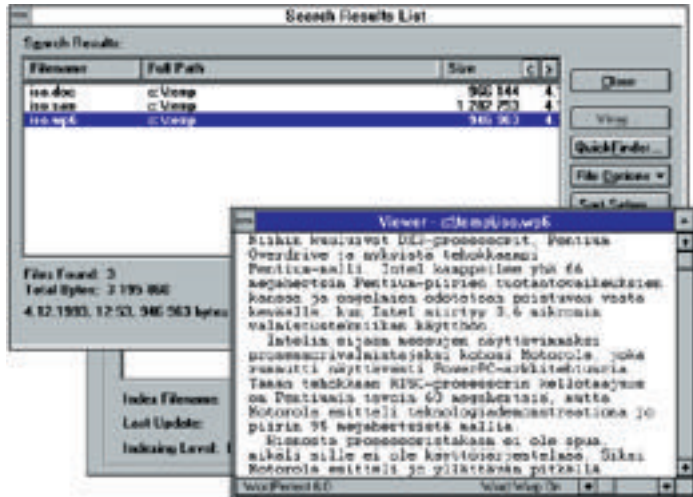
Search Results List

Search Results:

| Filename | Full Path | Size |
|---|---|---|
| iso.doc | c:\temp | 966 144 |
| iso.sam | c:\temp | 1 282 253 |
| iso.wp6 | c:\temp | 946 563 |

Close

View

QuickFinder...

File Options

Sort Setup...

Files Found: 3
Total Bytes: 3 195 060

4.12.1995, 12:53, 946 563 bytes

Index Filename:

Last Update:

Indexing Level:

Viewer - c:\temp\iso.wp6

Siihen kuuluivat DX4-prosessorit, Pentium Overdrive ja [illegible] tehokkaampi Pentium-malli. Intel kaappeilee yhä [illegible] megahertsin Pentium-piirien tuotantovaikeuksien kanssa ja onnelaisen odotetaan poistavan vasta keväällä, kun Intel siirtyy 0,6 mikronin valmistustekniikan käyttöön.

Intelin sijaan monessa näyttävimmässä prosessorivalmistajaksi kohosi Motorola, joka suunnitti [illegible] PowerPC-arkkitehtuuria. Tämän tehokkaan RISC-prosessorin kellotaajuus on Pentiumia tavoin 60 megahertsiä, mutta Motorola esitteli teknologiademonstraationa jo piirin 95 megahertsistä mallia.

Riscosta prosessoristakaan ei ole apua, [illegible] sille ei ole käyttöjärjestelmää. Siksi Motorola esitteli jo ylläkkäin pitkällä

WordPerfect 6.0

Word Wrap On